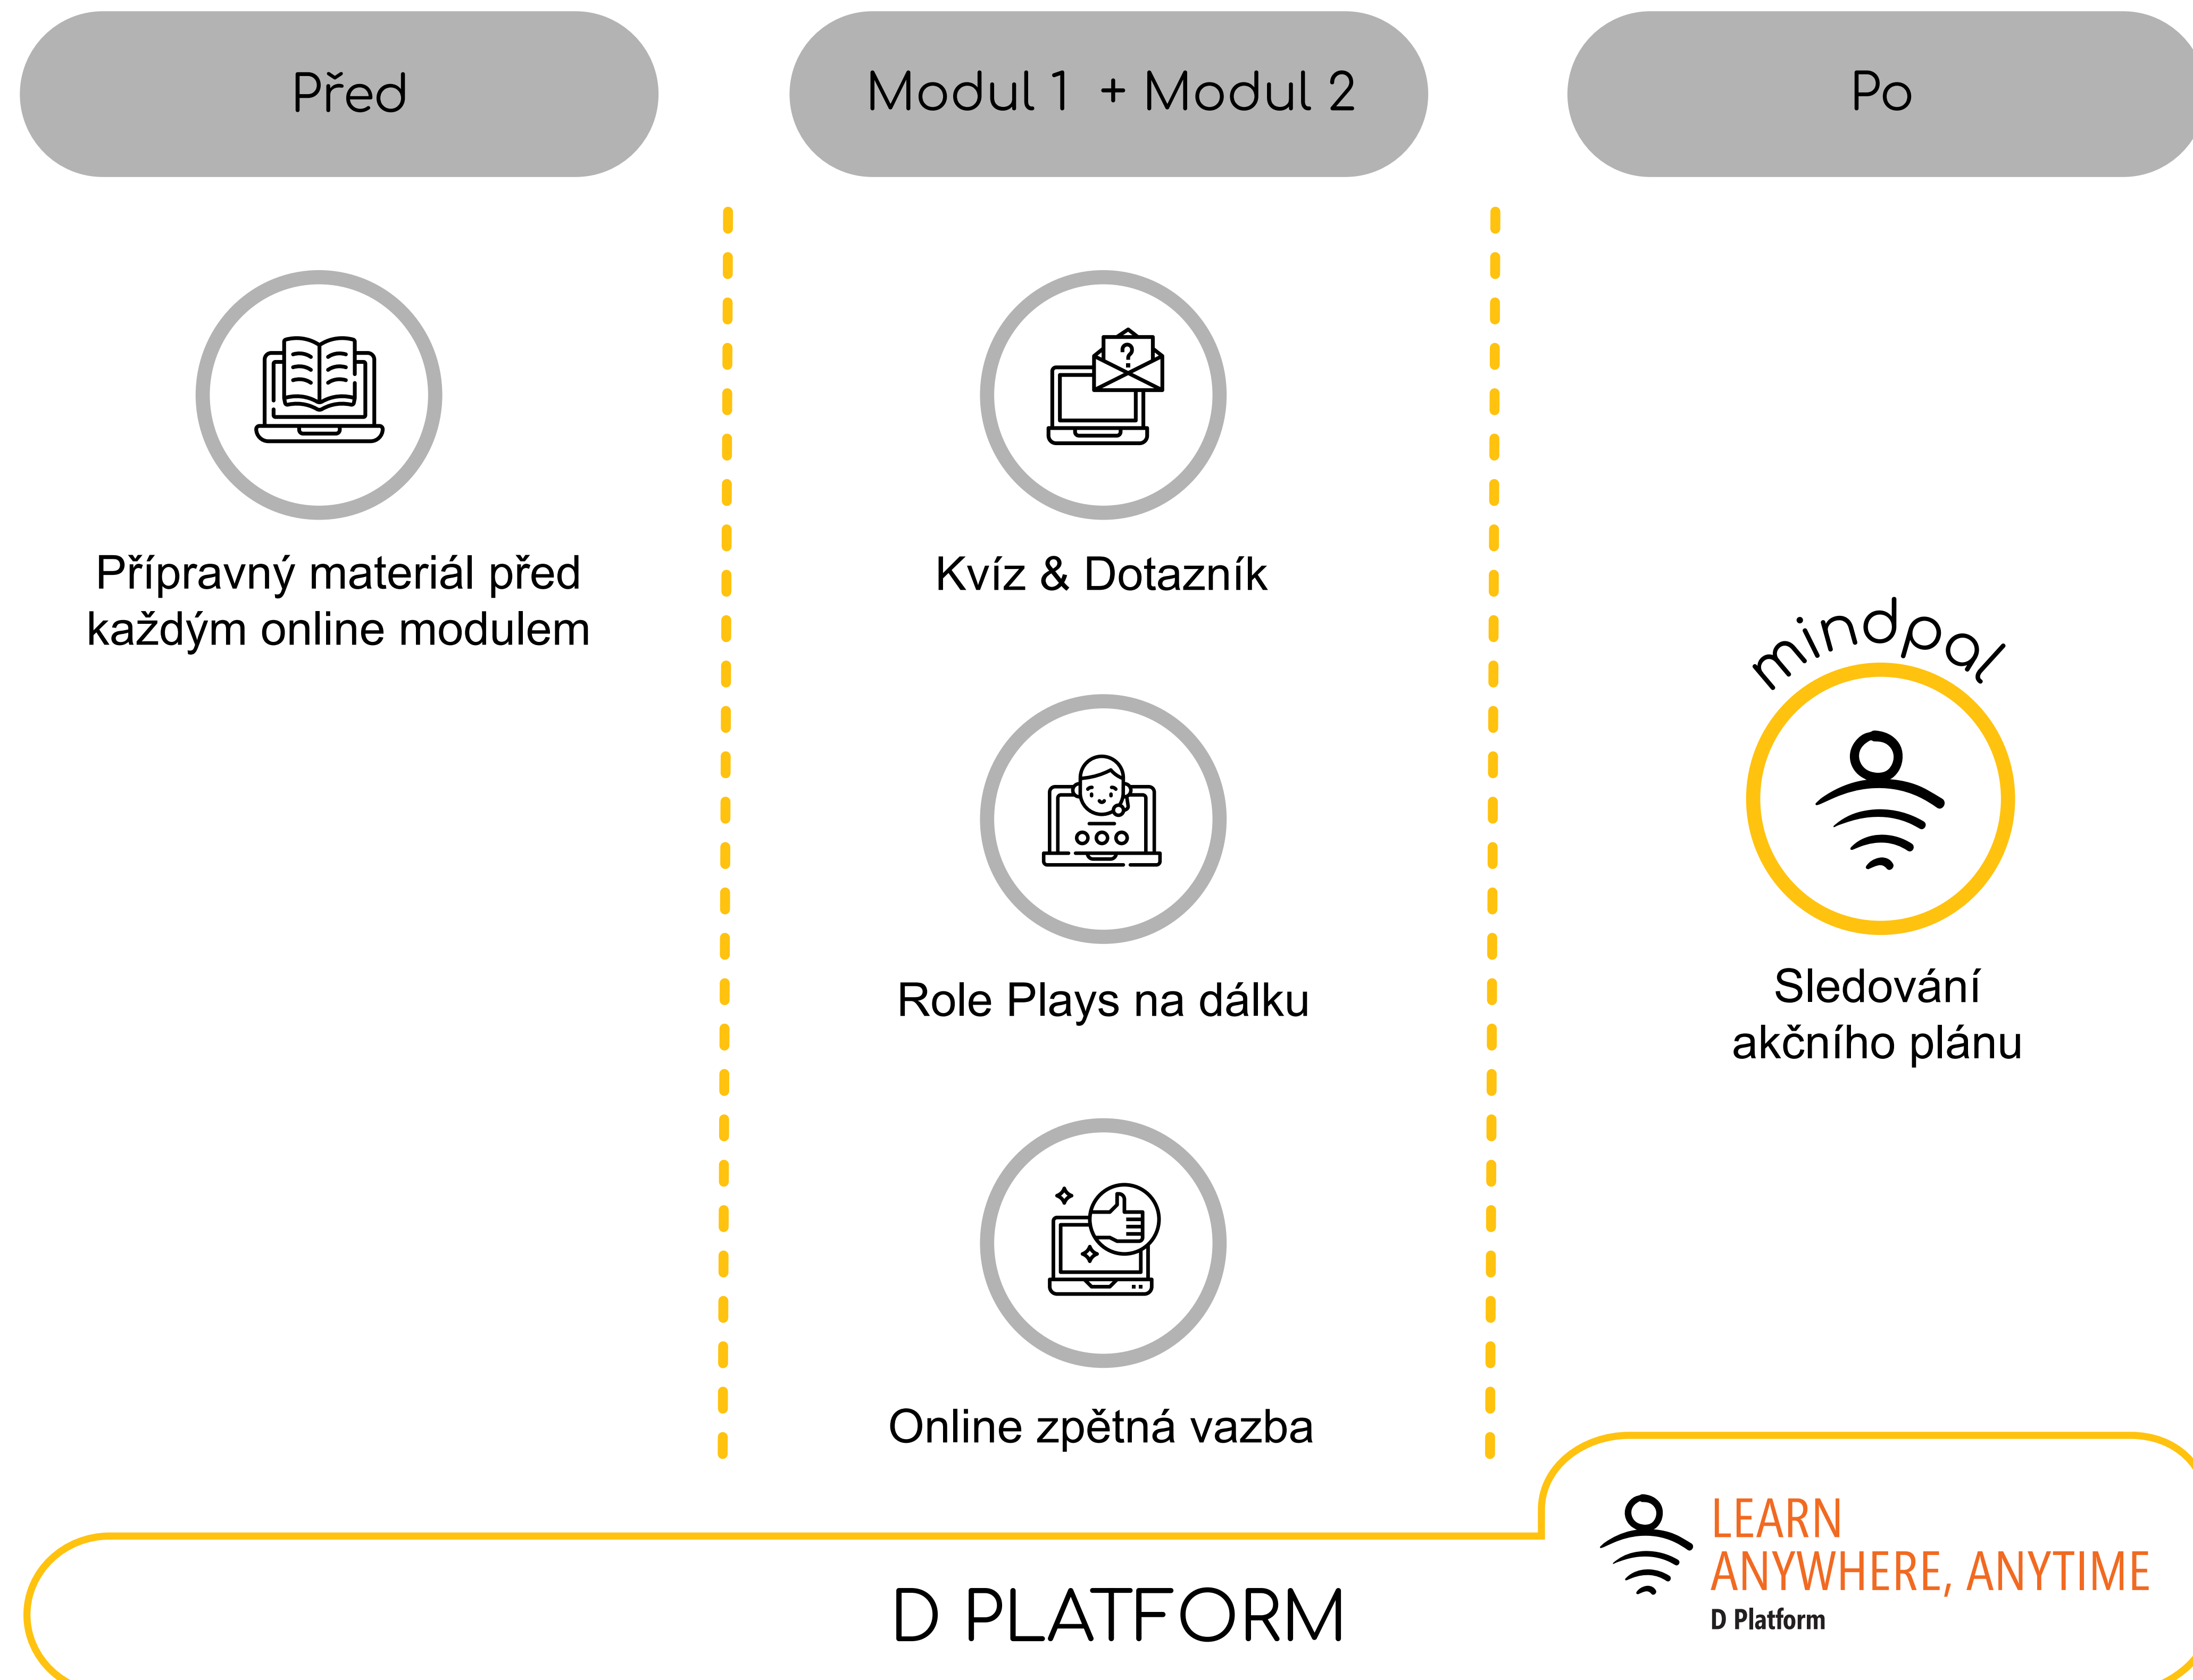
Před

Modul 1 + Modul 2

Po

Přípravný materiál před každým online modulem

Kvíz & Dotazník

Role Plays na dálku

Online zpětná vazba

mindpal

Sledování akčního plánu

LEARN ANYWHERE, ANYTIME
D Platform

D PLATFORM